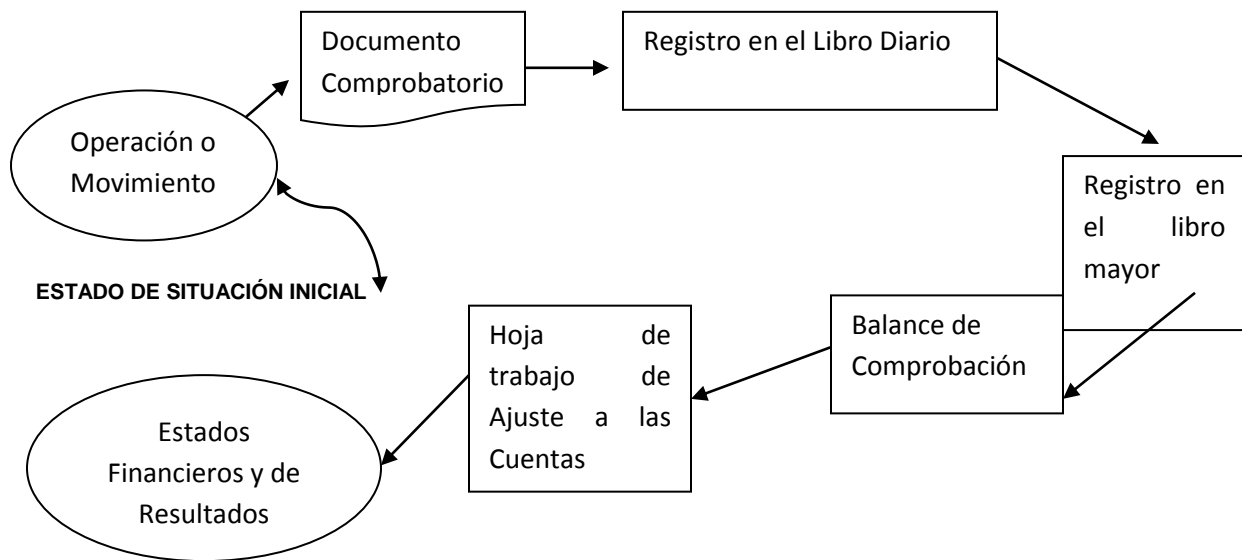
Operación o Movimiento

Documento Comprobatorio

Registro en el Libro Diario

Registro en el libro mayor

ESTADO DE SITUACIÓN INICIAL

Balance de Comprobación

Hoja de trabajo de Ajuste a las Cuentas

Estados Financieros y de Resultados